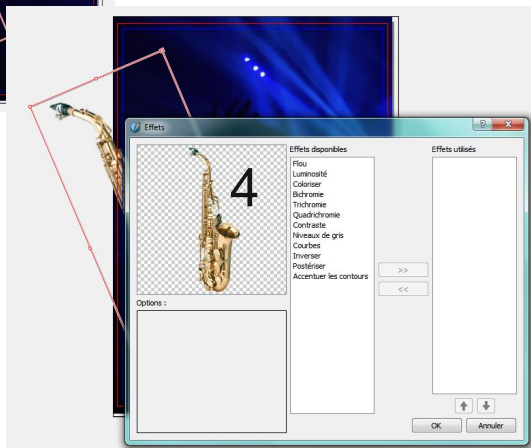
Effets

4

Options :

Effets disponibles

Flou
Luminosité
Coloriser
Bichromie
Trichromie
Quadrichromie
Contraste
Niveaux de gris
Courbes
Inverser
Postériser
Accentuer les contours

>>

<<

Effets utilisés

OK

Annuler